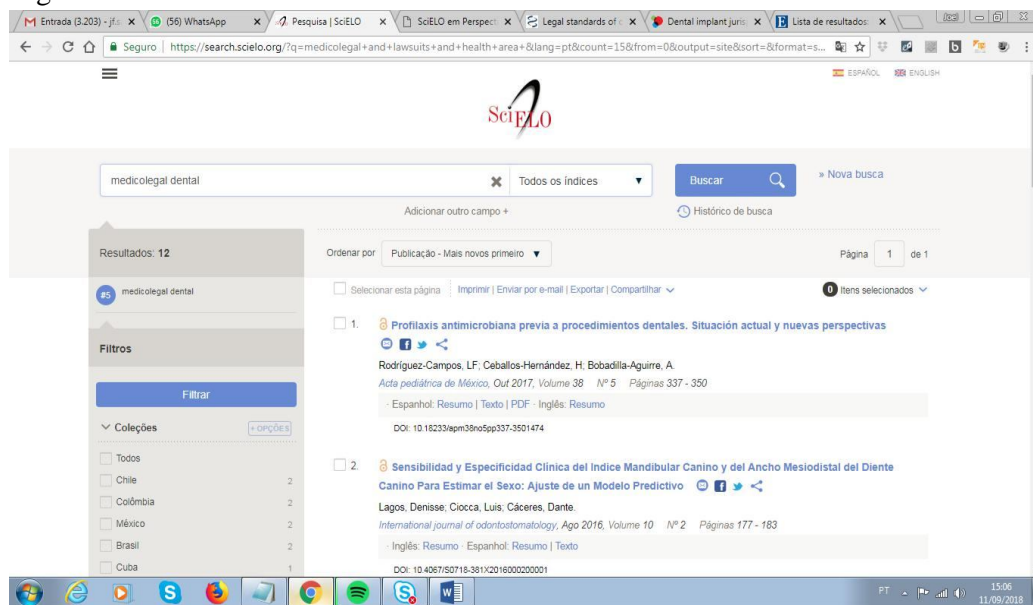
Entrada (3.203) - jf.s × (56) WhatsApp × Pesquisa | SciELO × SciELO em Perspect × Legal standards of × Dental implant juris × Lista de resultados ×

Seguro | https://search.scielo.org/?q=medicolegal+and+lawsuits+and+health+area+&lang=pt&count=15&from=0&output=site&sort=&format=s...

ESPAÑOL ENGLISH

SciELO

medicolegal dental

Todos os índices

Buscar

» Nova busca

Adicionar outro campo +

Histórico de busca

Resultados: 12

#5 medicolegal dental

Filtros

Filtrar

Coleções

+ OPÇÕES

Todos

Chile 2

Colômbia 2

México 2

Brasil 2

Cuba 1

Ordenar por Publicação - Mais novos primeiro

Página 1 de 1

Selecionar esta página | Imprimir | Enviar por e-mail | Exportar | Compartilhar

0 Itens selecionados

1. Profilaxis antimicrobiana previa a procedimientos dentales. Situación actual y nuevas perspectivas

Rodríguez-Campos, LF; Ceballos-Hernández, H; Bobadilla-Aguirre, A.

Acta pediátrica de México, Out 2017, Volume 38 Nº 5 Páginas 337 - 350

· Espanhol: Resumo | Texto | PDF · Inglês: Resumo

DOI: 10.18233/apm38no5pp337-3501474

2. Sensibilidad y Especificidad Clínica del Indice Mandibular Canino y del Ancho Mesiodistal del Diente Canino Para Estimar el Sexo: Ajuste de un Modelo Predictivo

Lagos, Denisse; Ciocca, Luis; Cáceres, Dante.

International journal of odontostomatology, Ago 2016, Volume 10 Nº 2 Páginas 177 - 183

· Inglês: Resumo · Espanhol: Resumo | Texto

DOI: 10.4067/S0718-381X2016000200001

PT 15:06 11/09/2018